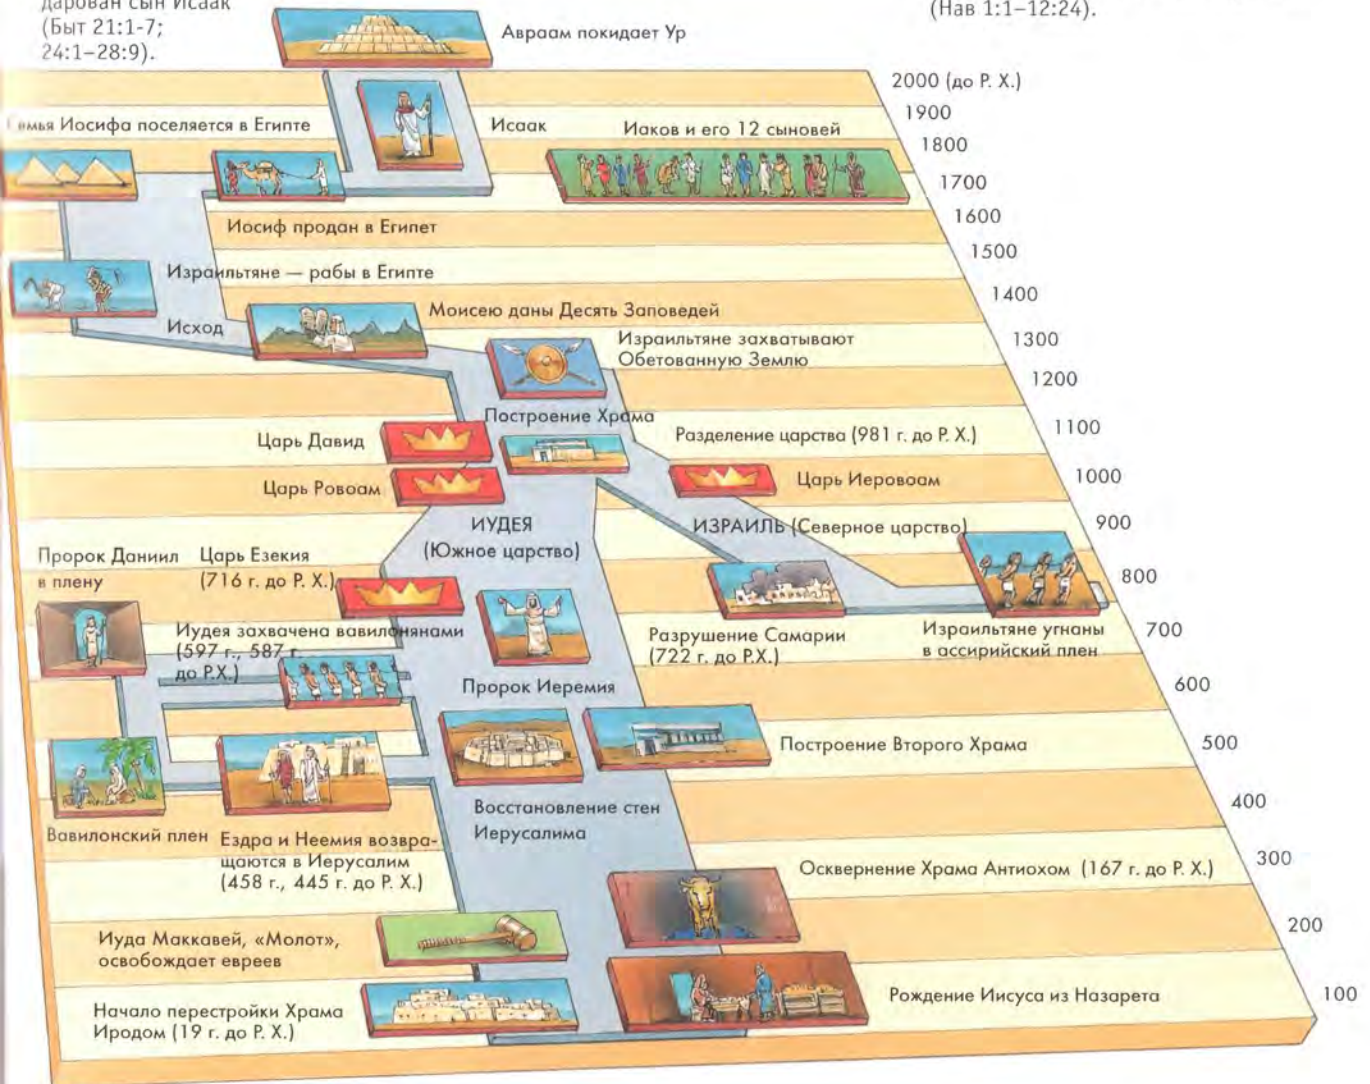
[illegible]дарован сын Исаак (Быт 21:1-7; 24:1–28:9).

(Нав 1:1–12:24).

Авраам покидает Ур

2000 (до Р. Х.)
1900
1800
1700
1600
1500
1400
1300
1200
1100
1000
900
800
700
600
500
400
300
200
100

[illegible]емья Иосифа поселяется в Египте

Исаак

Иаков и его 12 сыновей

Иосиф продан в Египет

Израильтяне — рабы в Египте

Исход

Моисею даны Десять Заповедей

Израильтяне захватывают Обетованную Землю

Построение Храма

Царь Давид

Разделение царства (981 г. до Р. Х.)

Царь Ровоам

Царь Иеровоам

ИУДЕЯ (Южное царство)

ИЗРАИЛЬ (Северное царство)

Пророк Даниил в плену

Царь Езекия (716 г. до Р. Х.)

Иудея захвачена вавилонянами (597 г., 587 г. до Р.Х.)

Разрушение Самарии (722 г. до Р.Х.)

Израильтяне угнаны в ассирийский плен

Пророк Иеремия

Построение Второго Храма

Вавилонский плен

Ездра и Неемия возвращаются в Иерусалим (458 г., 445 г. до Р. Х.)

Восстановление стен Иерусалима

Осквернение Храма Антиохом (167 г. до Р. Х.)

Иуда Маккавей, «Молот», освобождает евреев

Начало перестройки Храма Иродом (19 г. до Р. Х.)

Рождение Иисуса из Назарета